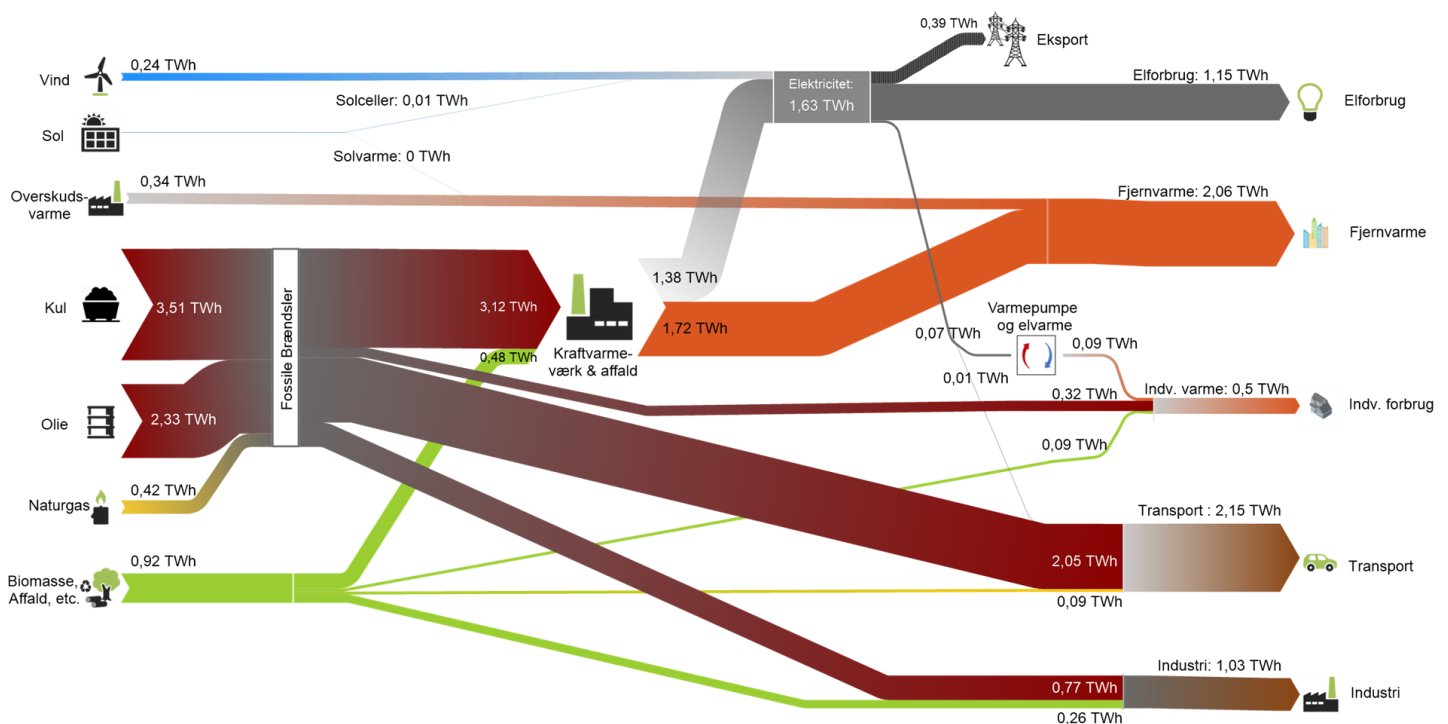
Vind
0,24 TWh
Sol
Solceller: 0,01 TWh
Solvarme: 0 TWh
Overskudsvarme
0,34 TWh
Kul
3,51 TWh
Olie
2,33 TWh
Naturgas
0,42 TWh
Biomasse, Affald, etc.
0,92 TWh
Fossile Brændsler
3,12 TWh
0,48 TWh
Kraftvarmeværk & affald
1,38 TWh
1,72 TWh
0,39 TWh
Eksport
Elektricitet: 1,63 TWh
Elforbrug: 1,15 TWh
Elforbrug
Fjernvarme: 2,06 TWh
Fjernvarme
Varmepumpe og elvarme
0,07 TWh
0,09 TWh
0,01 TWh
0,32 TWh
Indv. varme: 0,5 TWh
Indv. forbrug
0,09 TWh
Transport : 2,15 TWh
2,05 TWh
Transport
0,09 TWh
Industri: 1,03 TWh
0,77 TWh
Industri
0,26 TWh